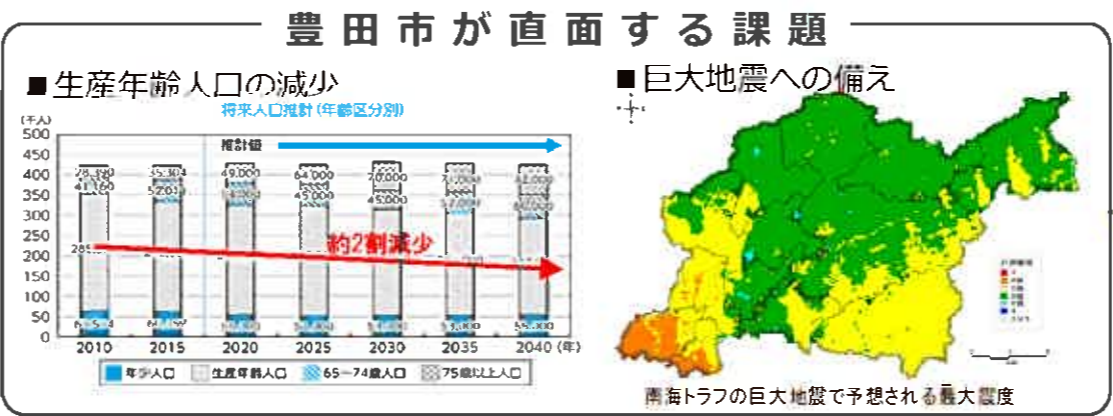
豊田市が直面する課題

■生産年齢人口の減少

将来人口推計（年齢区分別）

(千人)
500
450
400
350
300
250
200
150
100
50
0

推計値

28,180
41,160
35,304
52,010
49,000
64,000
45,000
70,000
45,000
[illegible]
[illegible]
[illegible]

285
約2割減少

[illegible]
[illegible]
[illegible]
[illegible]
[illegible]
53,000
55,300

2010 2015 2020 2025 2030 2035 2040 (年)

年少人口　生産年齢人口　65～74歳人口　75歳以上人口

■巨大地震への備え

南海トラフの巨大地震で予想される最大震度